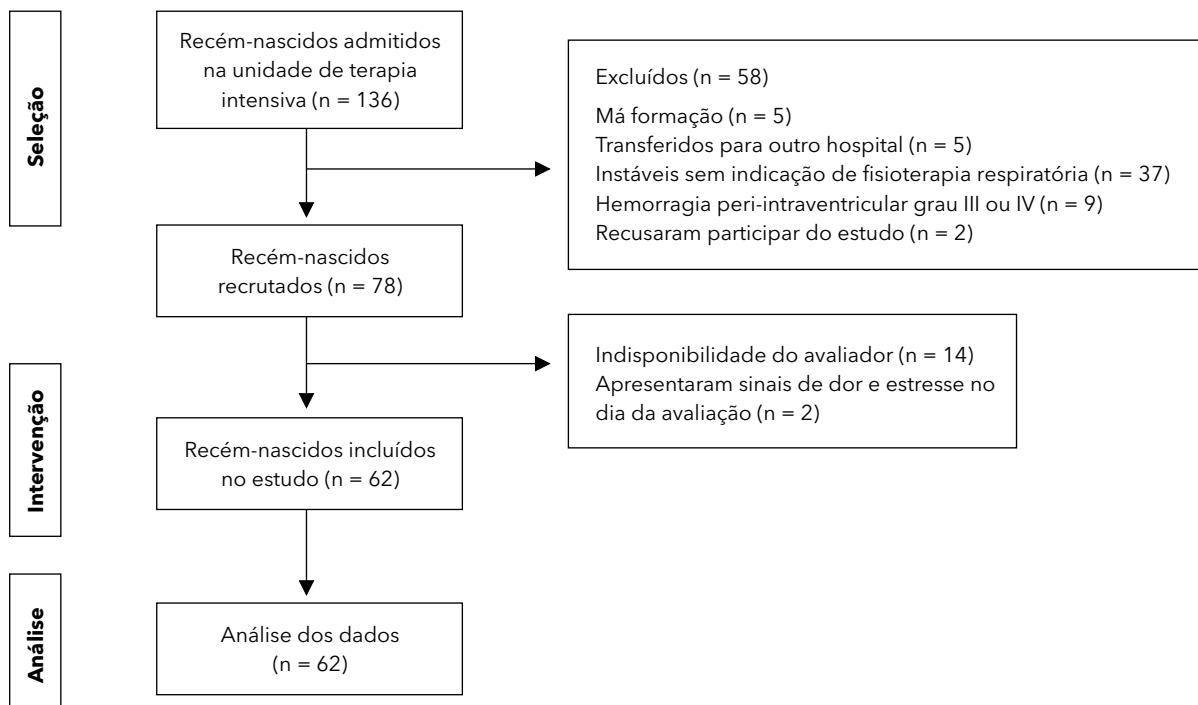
Seleção

Recém-nascidos admitidos na unidade de terapia intensiva (n = 136)

Excluídos (n = 58)
Má formação (n = 5)
Transferidos para outro hospital (n = 5)
Instáveis sem indicação de fisioterapia respiratória (n = 37)
Hemorragia peri-intraventricular grau III ou IV (n = 9)
Recusaram participar do estudo (n = 2)

Recém-nascidos recrutados (n = 78)

Indisponibilidade do avaliador (n = 14)
Apresentaram sinais de dor e estresse no dia da avaliação (n = 2)

Intervenção

Recém-nascidos incluídos no estudo (n = 62)

Análise

Análise dos dados (n = 62)